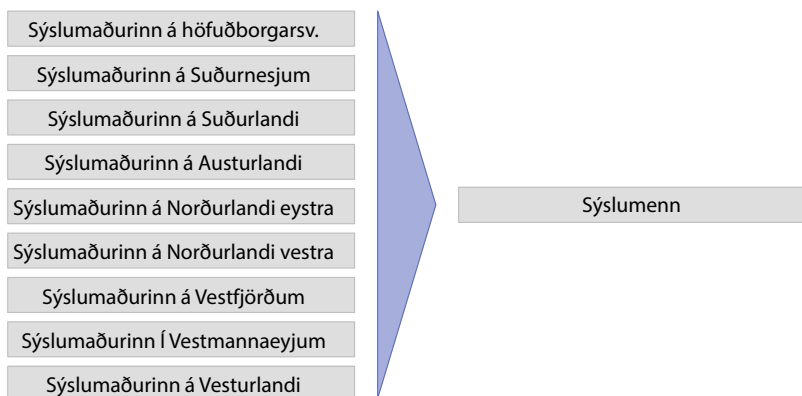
Sýslumaðurinn á höfuðborgarsv.

Sýslumaðurinn á Suðurnesjum

Sýslumaðurinn á Suðurlandi

Sýslumaðurinn á Austurlandi

Sýslumaðurinn á Norðurlandi eystra

Sýslumaðurinn á Norðurlandi vestra

Sýslumaðurinn á Vestfjörðum

Sýslumaðurinn Í Vestmannaeyjum

Sýslumaðurinn á Vesturlandi

Sýslumenn